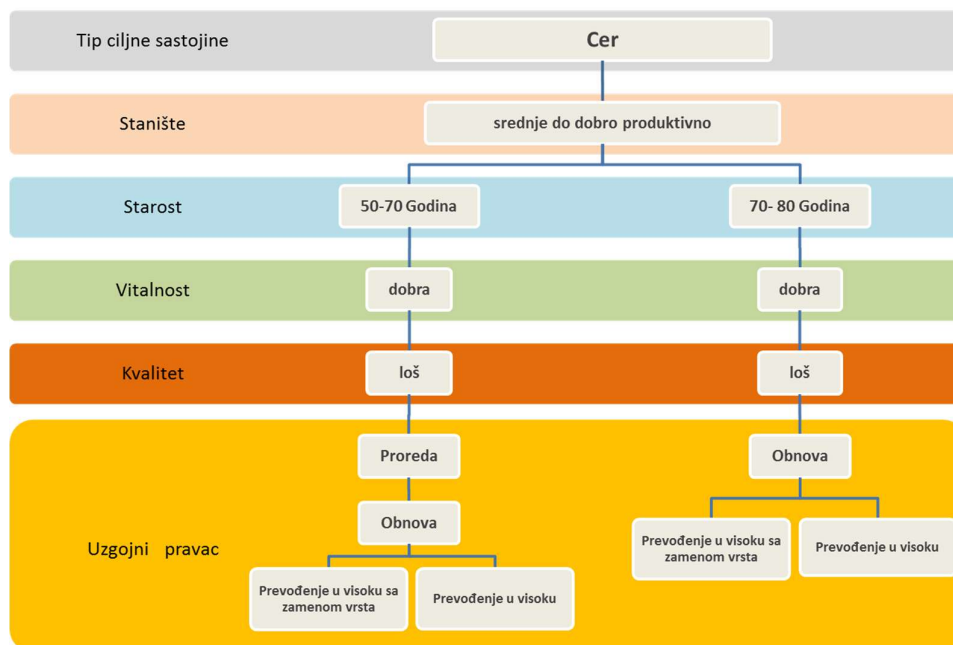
Tip ciljne sastojine

Cer

Stanište

srednje do dobro produktivno

Starost

50-70 Godina

70- 80 Godina

Vitalnost

dobra

dobra

Kvalitet

loš

loš

Uzgojni pravac

Proreda

Obnova

Prevođenje u visoku sa zamenom vrsta

Prevođenje u visoku

Obnova

Prevođenje u visoku sa zamenom vrsta

Prevođenje u visoku